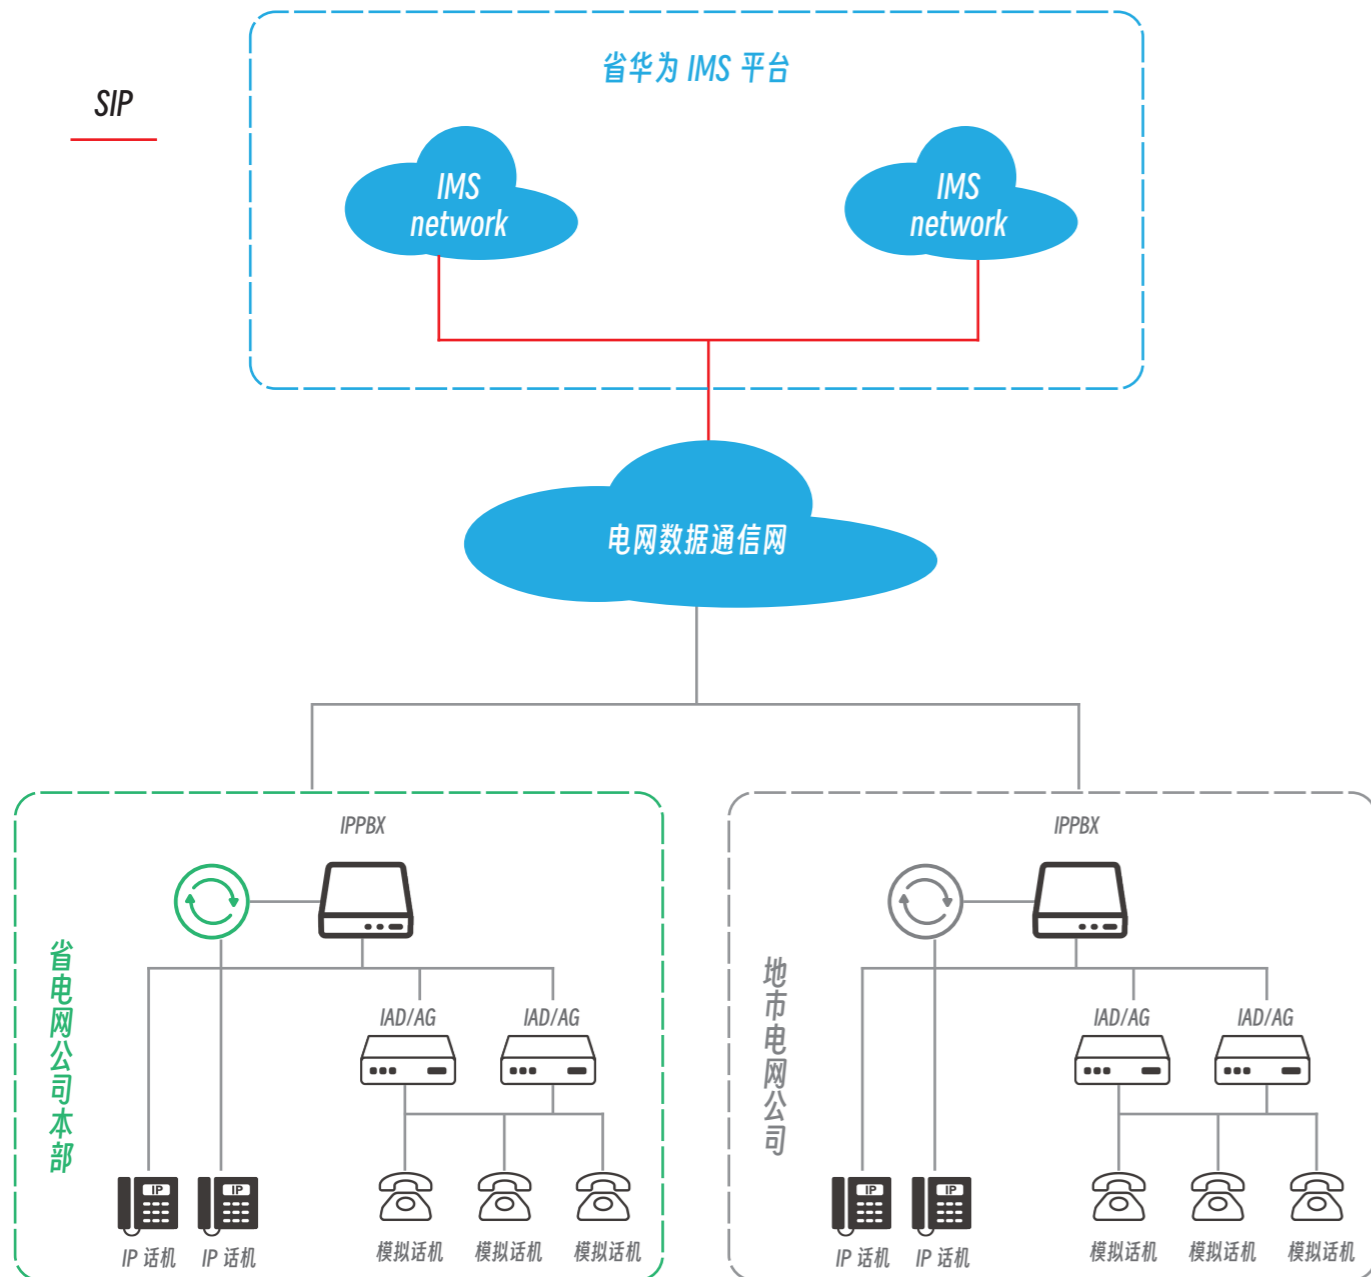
SIP

省华为 IMS 平台

IMS network

IMS network

电网数据通信网

IPPBX

省电网公司本部

IAD/AG

IAD/AG

IP IP

IP 话机 IP 话机

模拟话机 模拟话机 模拟话机

IPPBX

地市电网公司

IAD/AG

IAD/AG

IP IP

IP 话机 IP 话机

模拟话机 模拟话机 模拟话机